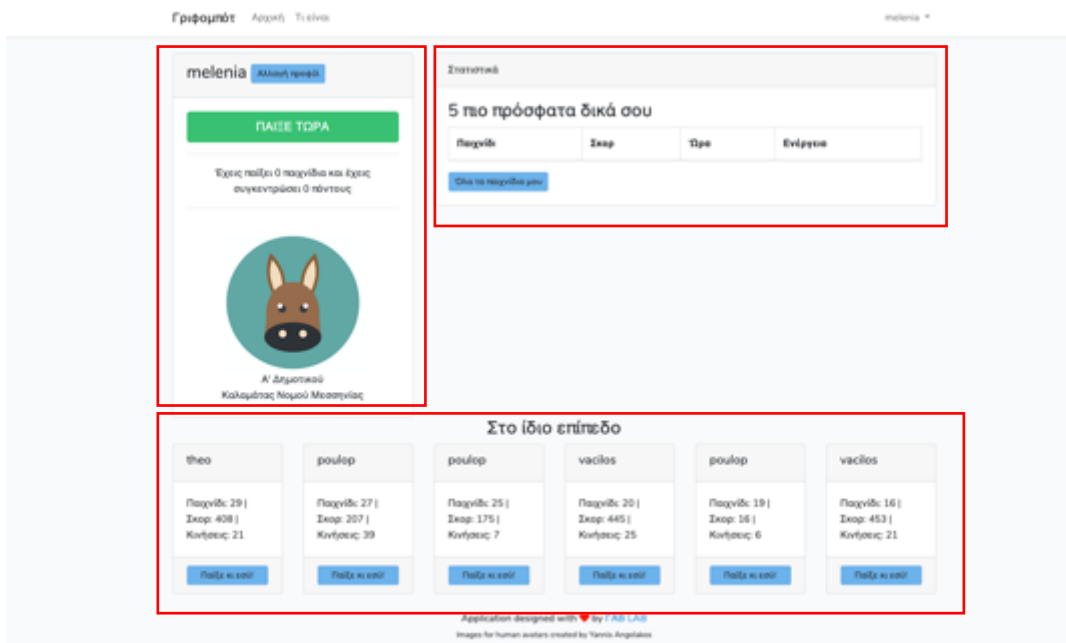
Γριφομπότ Αρχική Τι είναι

melenia ▾

melenia Αλλαγή προφίλ

ΠΑΙΞΕ ΤΩΡΑ

Έχεις παίξει 0 παιχνίδια και έχεις συγκεντρώσει 0 πόντους

Α' Δημοτικού
Καλαμάτας Νομού Μεσσηνίας

Στατιστικά

5 πιο πρόσφατα δικά σου

| Παιχνίδι | Σκορ | Ώρα | Ενέργεια |
|---|---|---|---|

Όλα τα παιχνίδια μου

Στο ίδιο επίπεδο

theo
Παιχνίδι: 29 |
Σκορ: 408 |
Κινήσεις: 21
Παίξε κι εσύ!

poulop
Παιχνίδι: 27 |
Σκορ: 207 |
Κινήσεις: 39
Παίξε κι εσύ!

poulop
Παιχνίδι: 25 |
Σκορ: 175 |
Κινήσεις: 7
Παίξε κι εσύ!

vacilos
Παιχνίδι: 20 |
Σκορ: 445 |
Κινήσεις: 25
Παίξε κι εσύ!

poulop
Παιχνίδι: 19 |
Σκορ: 16 |
Κινήσεις: 6
Παίξε κι εσύ!

vacilos
Παιχνίδι: 16 |
Σκορ: 453 |
Κινήσεις: 21
Παίξε κι εσύ!

Application designed with ❤ by FAB LAB
Images for human avatars created by Yannis Angelakos